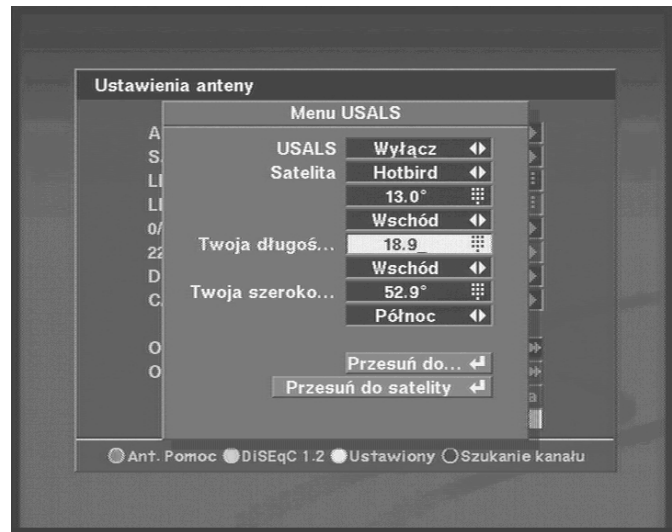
Ustawienia anteny

Menu USALS

A
S
L
L
0/
2
D
C

O
O

USALS Wyłącz
Satelita Hotbird
13.0°
Wschód
Twoja długoś... 18.9_
Wschód
Twoja szeroko... 52.9°
Północ

Przesuń do...
Przesuń do satelity

a

Ant. Pomoc DiSEqC 1.2 Ustawiony Szukanie kanału